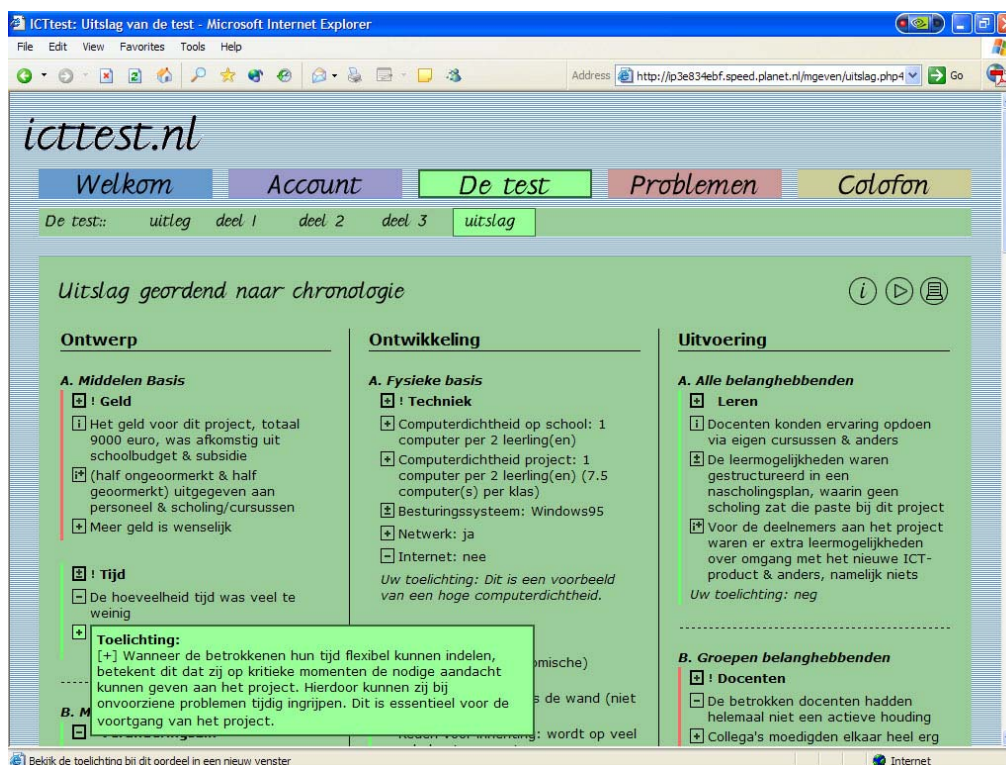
ICTtest: Uitslag van de test - Microsoft Internet Explorer

File Edit View Favorites Tools Help

Address http://ip3e834ebf.speed.planet.nl/mgeven/uitslag.php4 Go

icttest.nl

Welkom Account De test Problemen Colofon

De test:: uitleg deel 1 deel 2 deel 3 uitslag

Uitslag geordend naar chronologie

Ontwerp

A. Middelen Basis

! Geld

Het geld voor dit project, totaal 9000 euro, was afkomstig uit schoolbudget & subsidie

(half ongeoormerkt & half geoormerkt) uitgegeven aan personeel & scholing/cursussen

Meer geld is wenselijk

! Tijd

De hoeveelheid tijd was veel te weinig

B. M

Ontwikkeling

A. Fysieke basis

! Techniek

Computerdichtheid op school: 1 computer per 2 leerling(en)

Computerdichtheid project: 1 computer per 2 leerling(en) (7.5 computer(s) per klas)

Besturingssysteem: Windows95

Netwerk: ja

Internet: nee

Uw toelichting: Dit is een voorbeeld van een hoge computerdichtheid.

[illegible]omische)

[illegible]s de wand (niet

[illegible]: wordt op veel

Uitvoering

A. Alle belanghebbenden

Leren

Docenten konden ervaring opdoen via eigen cursussen & anders

De leermogelijkheden waren gestructureerd in een nascholingsplan, waarin geen scholing zat die paste bij dit project

Voor de deelnemers aan het project waren er extra leermogelijkheden over omgang met het nieuwe ICT-product & anders, namelijk niets

Uw toelichting: neg

B. Groepen belanghebbenden

! Docenten

De betrokken docenten hadden helemaal niet een actieve houding

Collega's moedigden elkaar heel erg

Toelichting:
[+] Wanneer de betrokkenen hun tijd flexibel kunnen indelen, betekent dit dat zij op kritieke momenten de nodige aandacht kunnen geven aan het project. Hierdoor kunnen zij bij onvoorziene problemen tijdig ingrijpen. Dit is essentieel voor de voortgang van het project.

Bekijk de toelichting bij dit oordeel in een nieuw venster

Internet